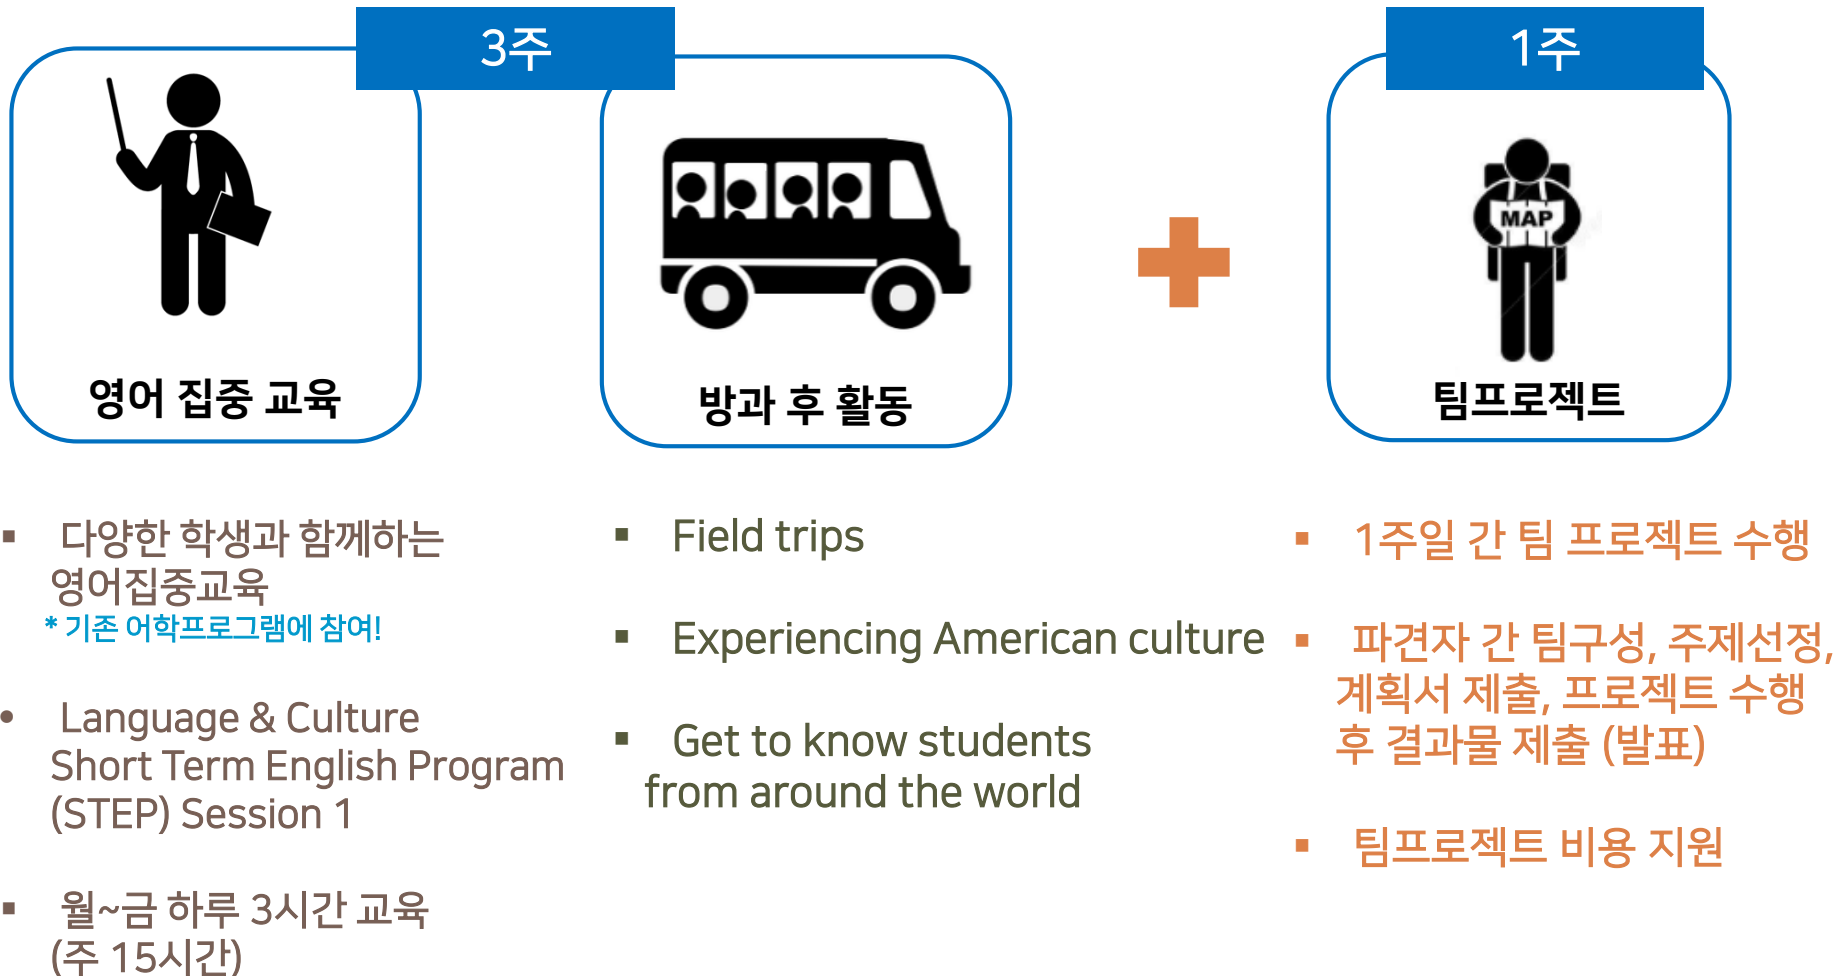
3주

영어 집중 교육

방과 후 활동

1주

MAP

팀프로젝트

▪ 다양한 학생과 함께하는 영어집중교육
* 기존 어학프로그램에 참여!

• Language & Culture Short Term English Program (STEP) Session 1

▪ 월~금 하루 3시간 교육 (주 15시간)

▪ Field trips

▪ Experiencing American culture

▪ Get to know students from around the world

▪ 1주일 간 팀 프로젝트 수행

▪ 파견자 간 팀구성, 주제선정, 계획서 제출, 프로젝트 수행 후 결과물 제출 (발표)

▪ 팀프로젝트 비용 지원